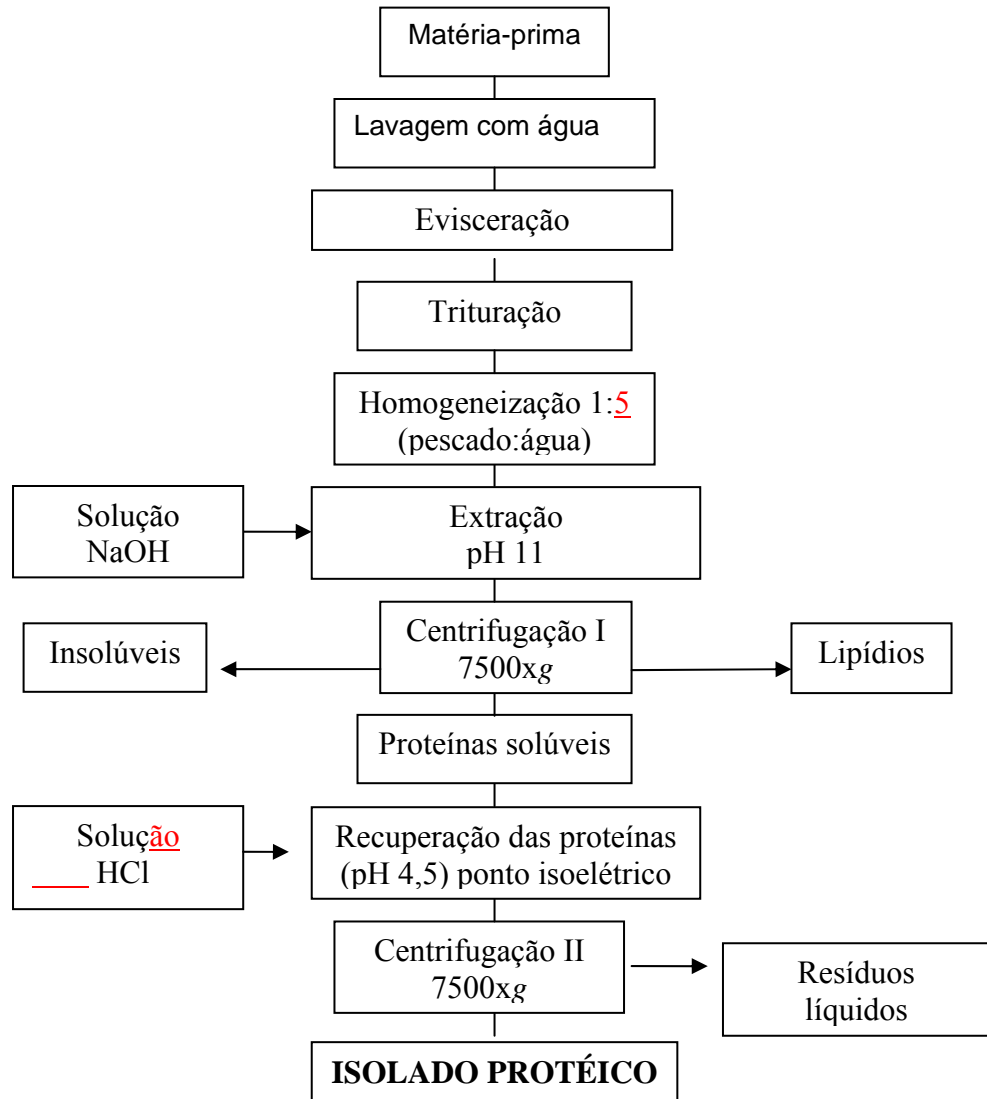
Matéria-prima

Lavagem com água

Evisceração

Trituração

Homogeneização 1:5 (pescado:água)

Solução NaOH

Extração pH 11

Insolúveis

Centrifugação I 7500x*g*

Lipídios

Proteínas solúveis

Solução ____ HCl

Recuperação das proteínas (pH 4,5) ponto isoelétrico

Centrifugação II 7500x*g*

Resíduos líquidos

**ISOLADO PROTÉICO**